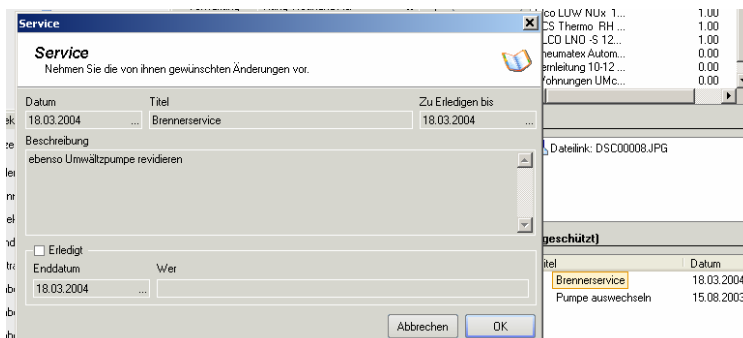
Service

Service
Nehmen Sie die von ihnen gewünschten Änderungen vor.

Datum
18.03.2004 ...
Titel
Brennerservice
Zu Erledigen bis
18.03.2004 ...
Beschreibung
ebenso Umwältzpumpe revidieren

Erledigt
Enddatum
18.03.2004 ...
Wer

Abbrechen
OK

lco LUW NUx 1... 1.00
CS Thermo RH ... 1.00
LCO LNO -S 12... 1.00
neumatex Autom... 0.00
ernleitung 10-12 ... 0.00
/ohnungen UMc... 0.00

Dateilink: DSC00008.JPG

geschützt)
itel | Datum
Brennerservice | 18.03.2004
Pumpe auswechseln | 15.08.2003

ek
ze
lei
nr
el
nd
tra
ıbı
ıbı
ıh